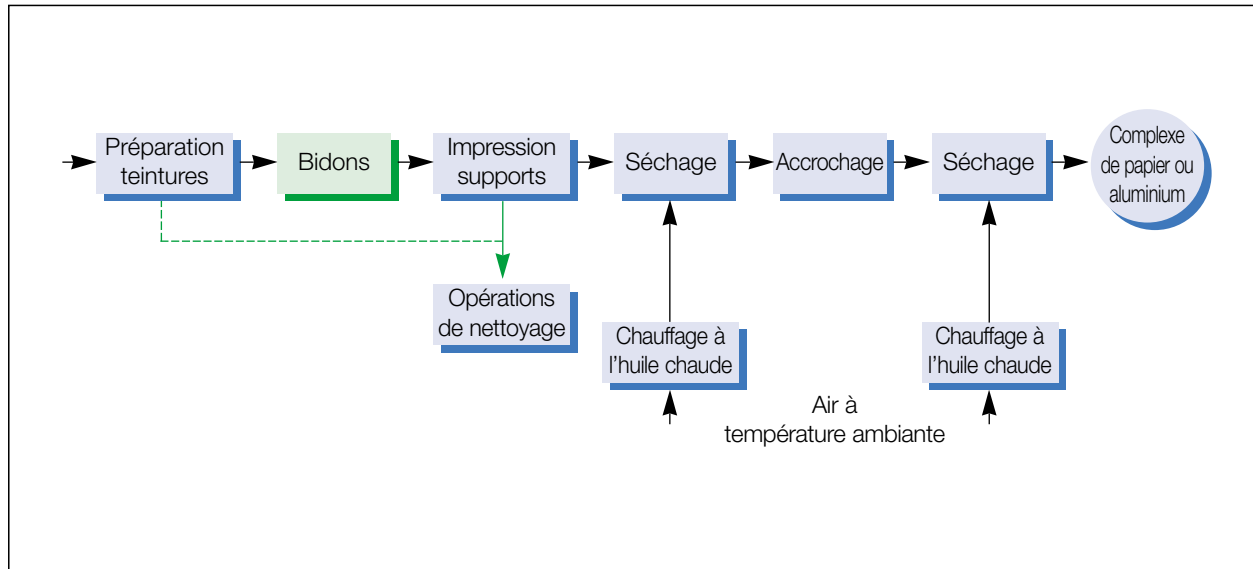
Préparation teintures

Bidons

Impression supports

Séchage

Accrochage

Séchage

Complexe de papier ou aluminium

Opérations de nettoyage

Chauffage à l'huile chaude

Chauffage à l'huile chaude

Air à température ambiante